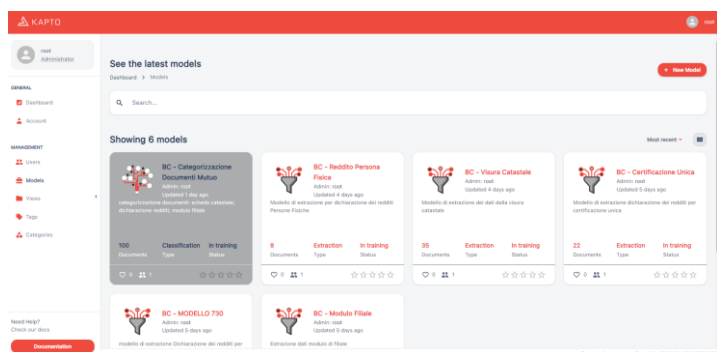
KAPTO

root

root
Administrator

GENERAL
Dashboard
Account

MANAGEMENT
Users
Models
Views
Tags
Categories

Need Help?
Check our docs
Documentation

See the latest models
Dashboard > Models

+ New Model

Search...

Showing 6 models

Most recent

BC - Categorizzazione Documenti Mutuo
Admin: root
Updated 1 day ago
categorizzazione documenti: scheda catastale, dichiarazione redditi, modulo filiale
100 Documents
Classification Type
In training Status
0 1

BC - Reddito Persona Fisica
Admin: root
Updated 4 days ago
Modello di estrazione per dichiarazione dei redditi Persone Fisiche
8 Documents
Extraction Type
In training Status
0 1

BC - Visura Catastale
Admin: root
Updated 4 days ago
Modello di estrazione dei dati della visura catastale
35 Documents
Extraction Type
In training Status
0 1

BC - Certificazione Unica
Admin: root
Updated 5 days ago
Modello di estrazione dichiarazione dei redditi per certificazione unica
22 Documents
Extraction Type
In training Status
0 1

BC - MODELLO 730
Admin: root
Updated 5 days ago
modello di estrazione Dichiarazione dei redditi per

BC - Modulo Filiale
Admin: root
Updated 5 days ago
Estrazione dati modulo di filiale